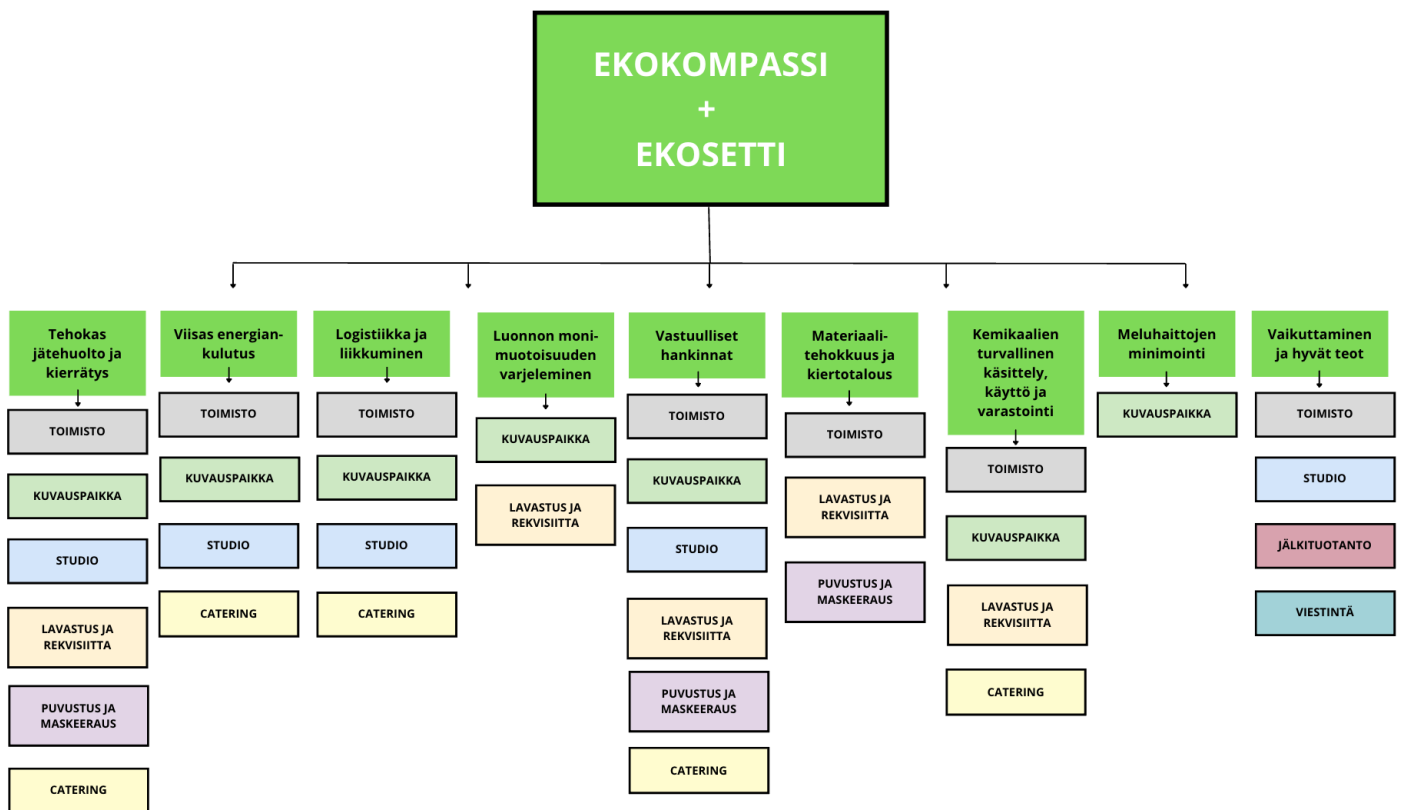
EKOKOMPASSI
+
EKOSETTI

Tehokas jätehuolto ja kierrätys

TOIMISTO

KUVAUSPAIKKA

STUDIO

LAVASTUS JA REKVISIITTA

PUVUSTUS JA MASKEERAUS

CATERING

Viisas energiankulutus

TOIMISTO

KUVAUSPAIKKA

STUDIO

CATERING

Logistiikka ja liikkuminen

TOIMISTO

KUVAUSPAIKKA

STUDIO

CATERING

Luonnon monimuotoisuuden varjeleminen

KUVAUSPAIKKA

LAVASTUS JA REKVISIITTA

Vastuulliset hankinnat

TOIMISTO

KUVAUSPAIKKA

STUDIO

LAVASTUS JA REKVISIITTA

PUVUSTUS JA MASKEERAUS

CATERING

Materiaalitehokkuus ja kiertotalous

TOIMISTO

LAVASTUS JA REKVISIITTA

PUVUSTUS JA MASKEERAUS

Kemikaalien turvallinen käsittely, käyttö ja varastointi

TOIMISTO

KUVAUSPAIKKA

LAVASTUS JA REKVISIITTA

CATERING

Meluhaittojen minimointi

KUVAUSPAIKKA

Vaikuttaminen ja hyvät teot

TOIMISTO

STUDIO

JÄLKITUOTANTO

VIESTINTÄ